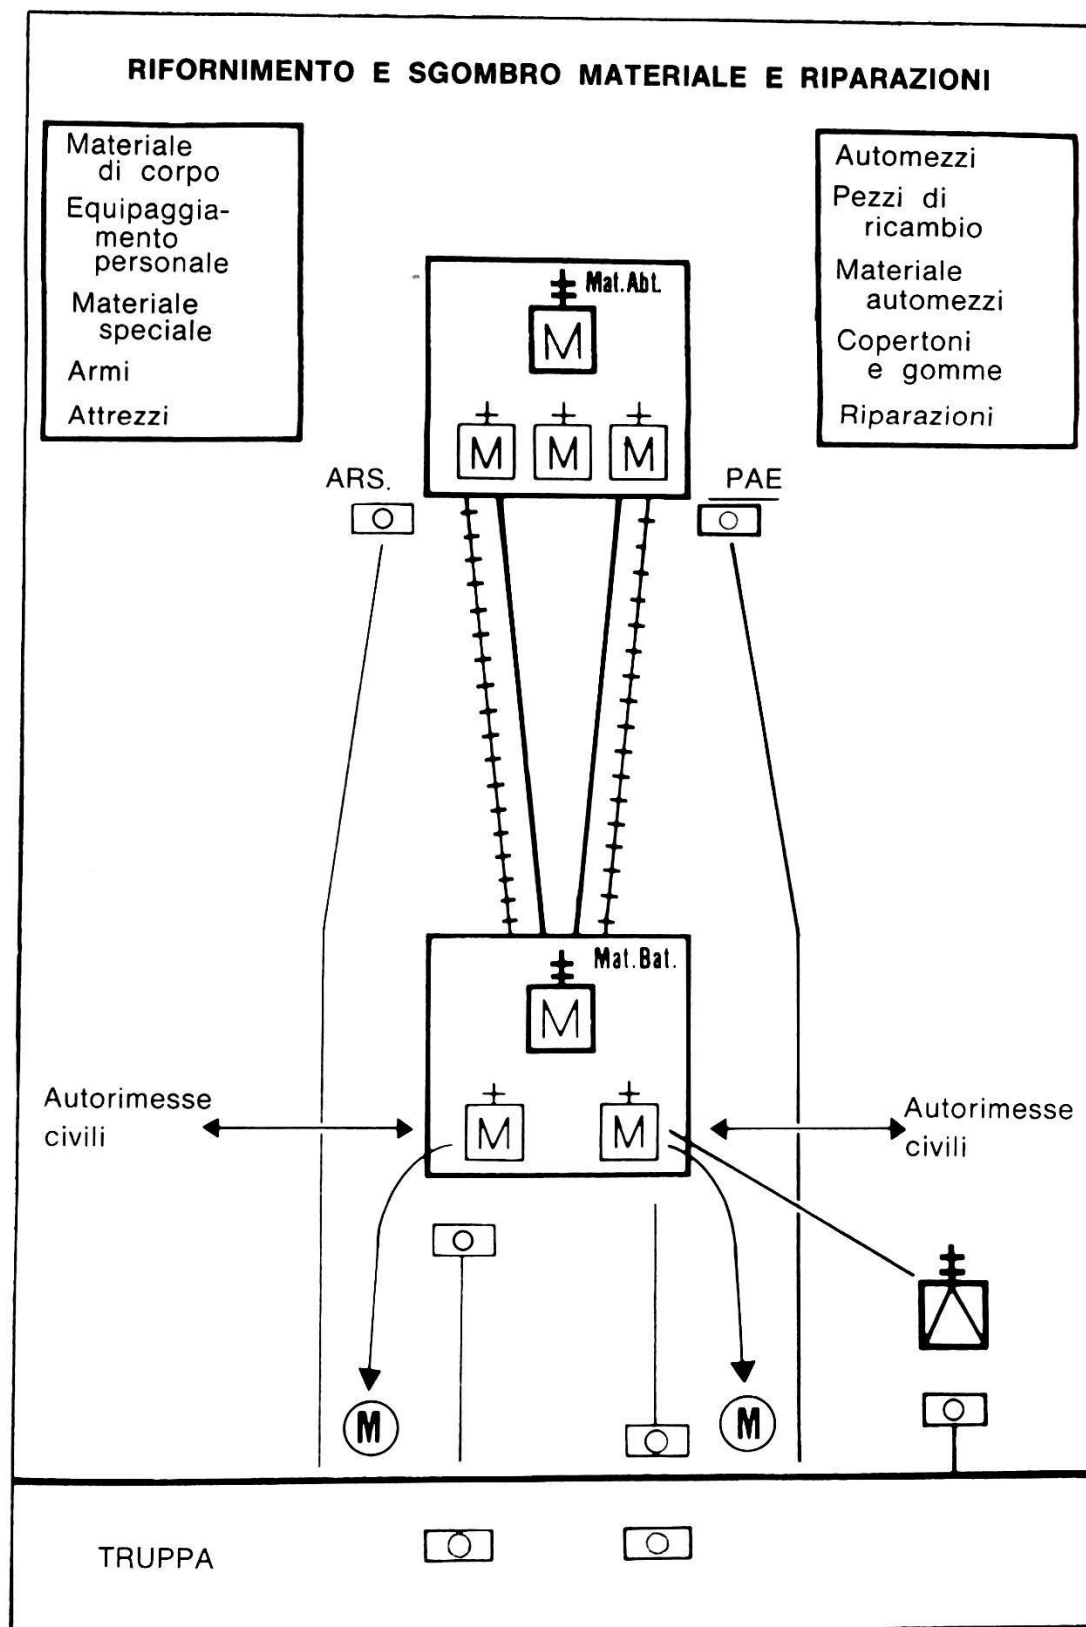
RIFORNIMENTO E SGOMBRO MATERIALE E RIPARAZIONI

Materiale di corpo
Equipaggiamento personale
Materiale speciale
Armi
Attrezzi

Automezzi
Pezzi di ricambio
Materiale automezzi
Copertoni e gomme
Riparazioni

Mat. Abt.
M
M M M

ARS.
PAE

Mat. Bat.
M
M M

Autorimesse civili
Autorimesse civili

M
M

TRUPPA